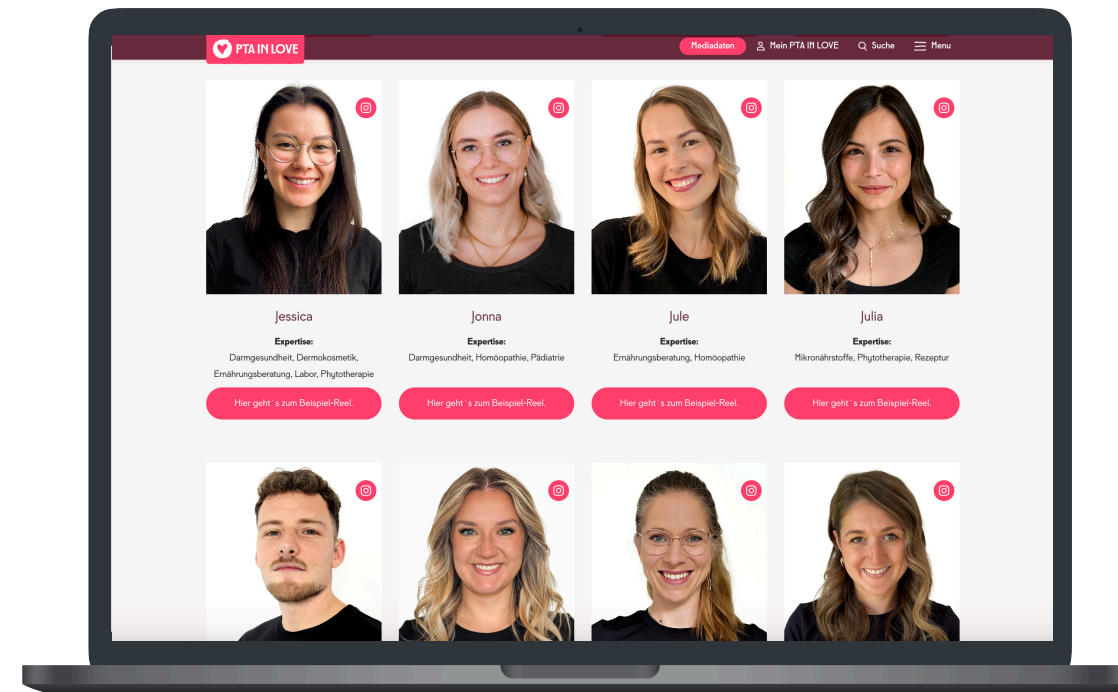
PTA IN LOVE

Mediadaten Mein PTA IN LOVE Suche Menu

Jessica

Expertise:
Darmgesundheit, Dermokosmetik, Ernährungsberatung, Labor, Phytotherapie

Hier geht´s zum Beispiel-Reel.

Jonna

Expertise:
Darmgesundheit, Homöopathie, Pädiatrie

Hier geht´s zum Beispiel-Reel.

Jule

Expertise:
Ernährungsberatung, Homöopathie

Hier geht´s zum Beispiel-Reel.

Julia

Expertise:
Mikronährstoffe, Phytotherapie, Rezeptur

Hier geht´s zum Beispiel-Reel.